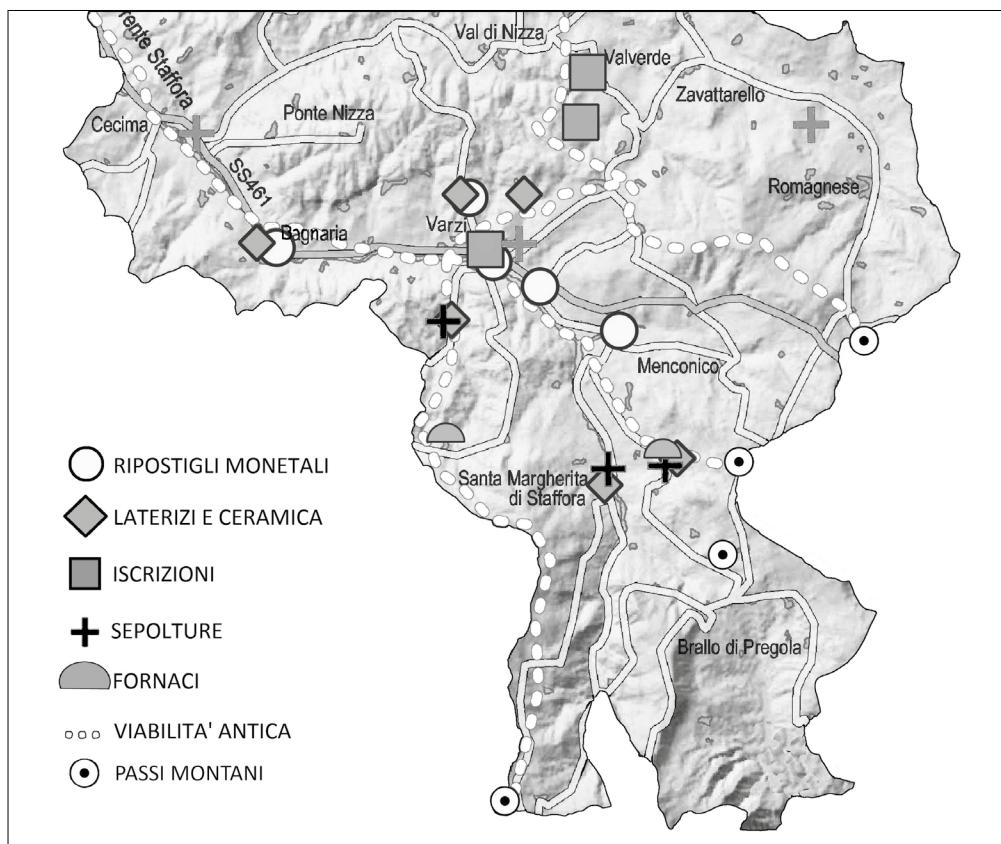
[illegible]rente Staffora

Val di Nizza

Valverde

Zavattarello

Cecima

Ponte Nizza

Romagnese

SS461

Bagnaria

Varzi

Menconico

Santa Margherita di Staffora

Brallo di Pregola

RIPOSTIGLI MONETALI

LATERIZI E CERAMICA

ISCRIZIONI

SEPOLTURE

FORNACI

VIABILITA' ANTICA

PASSI MONTANI